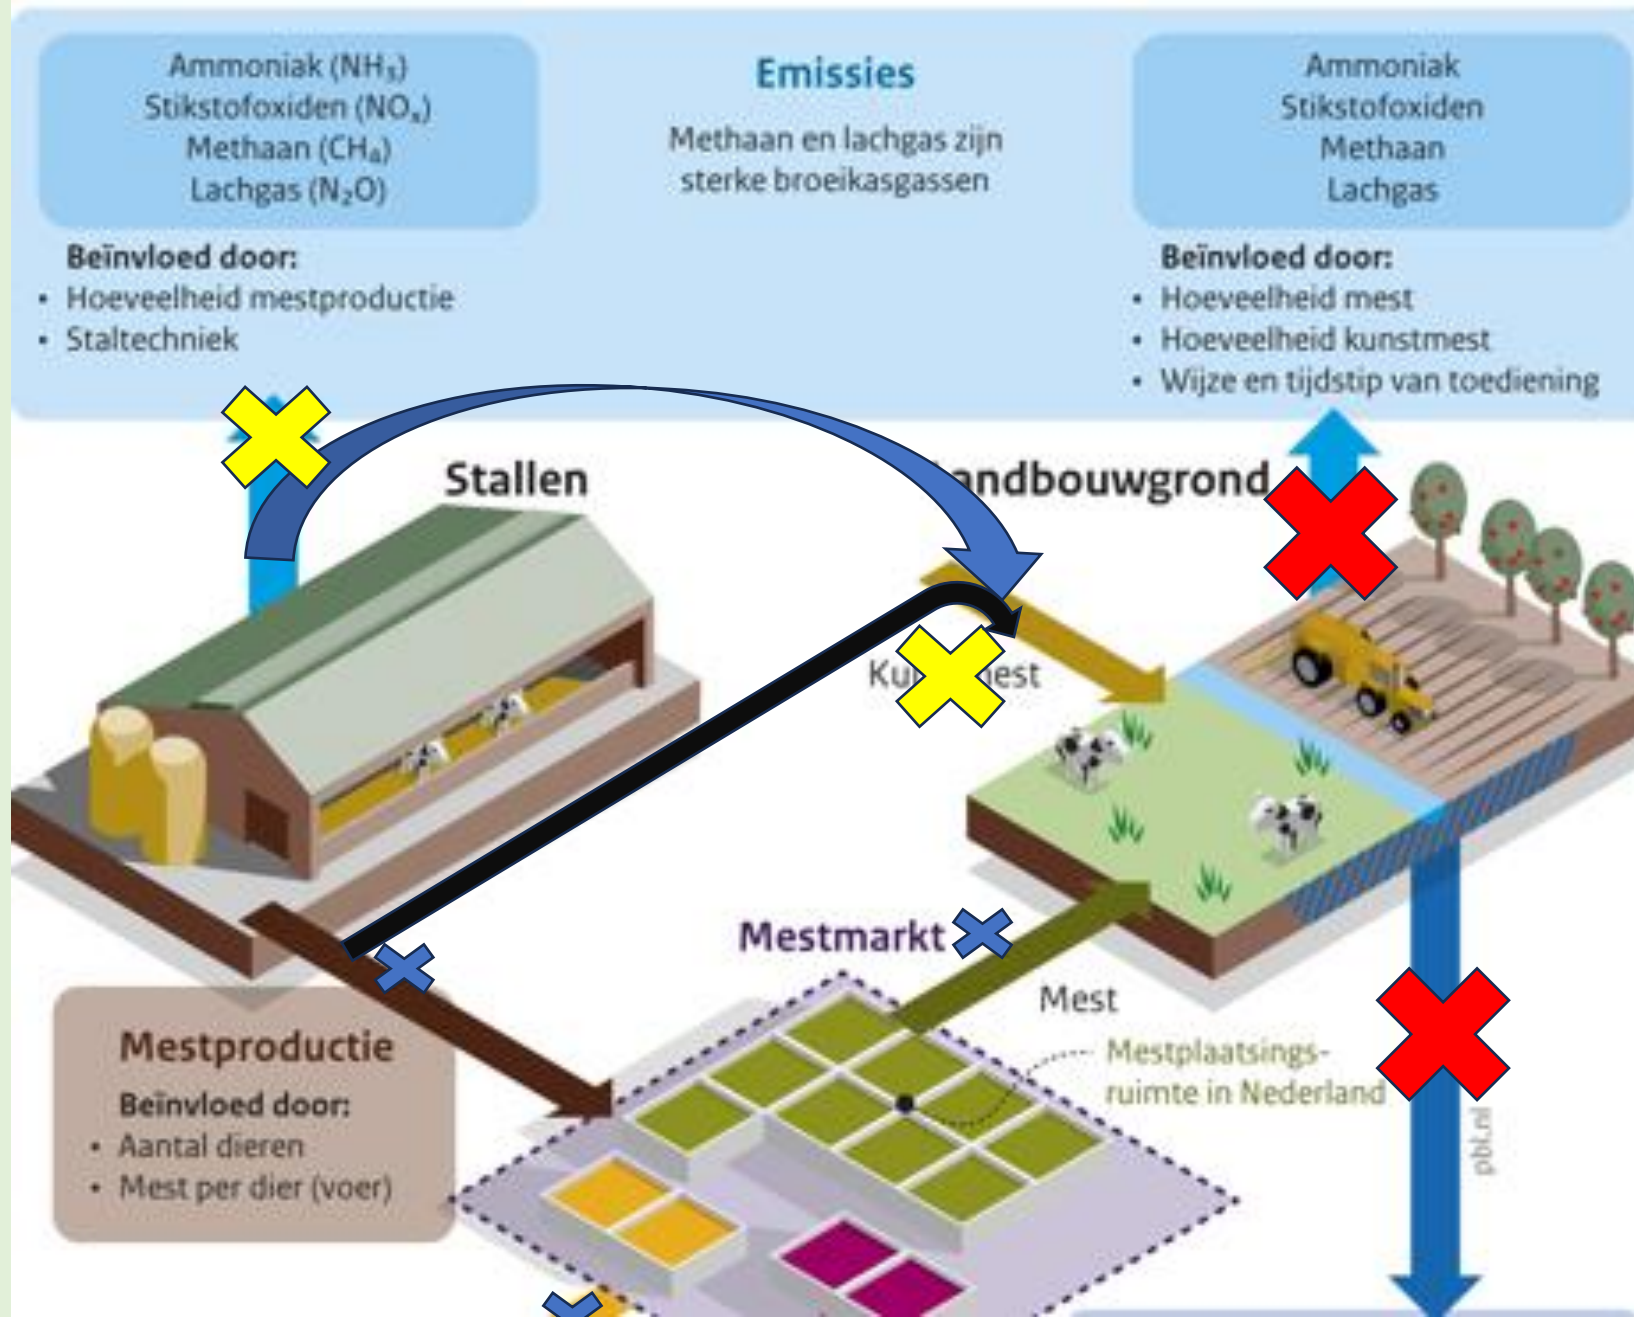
Ammoniak ($NH_3$)
Stikstofoxiden ($NO_x$)
Methaan ($CH_4$)
Lachgas ($N_2O$)

Beïnvloed door:
• Hoeveelheid mestproductie
• Staltechniek

Emissies

Methaan en lachgas zijn sterke broeikasgassen

Ammoniak
Stikstofoxiden
Methaan
Lachgas

Beïnvloed door:
• Hoeveelheid mest
• Hoeveelheid kunstmest
• Wijze en tijdstip van toediening

Stallen

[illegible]ndbouwgrond

Ku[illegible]est

Mestmarkt

Mest

Mestplaatsingsruimte in Nederland

Mestproductie

Beïnvloed door:
• Aantal dieren
• Mest per dier (voer)

pbl.nl